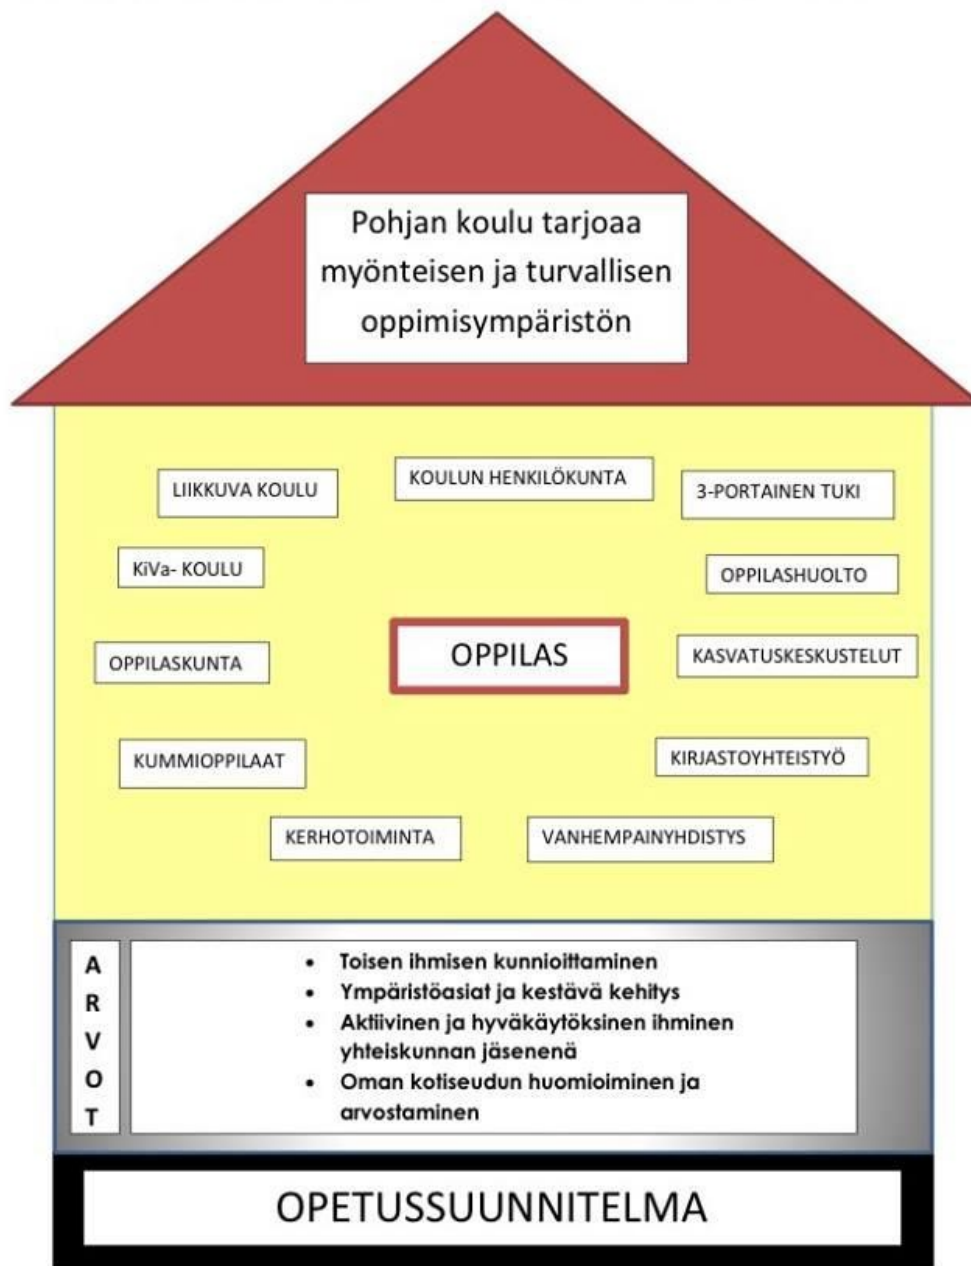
Pohjan koulu tarjoaa myönteisen ja turvallisen oppimisympäristön

LIIKKUVA KOULU

KOULUN HENKILÖKUNTA

3-PORTAINEN TUKI

KiVa- KOULU

OPPILASHUOLTO

OPPILASKUNTA

OPPILAS

KASVATUSKESKUSTELUT

KUMMIOPPILAAT

KIRJASTOYHTEISTYÖ

KERHOTOIMINTA

VANHEMPAINYHDISTYS

A
R
V
O
T

- Toisen ihmisen kunnioittaminen
- Ympäristöasiat ja kestävä kehitys
- Aktiivinen ja hyväkäytöksinen ihminen yhteiskunnan jäsenenä
- Oman kotiseudun huomioiminen ja arvostaminen

OPETUSSUUNNITELMA